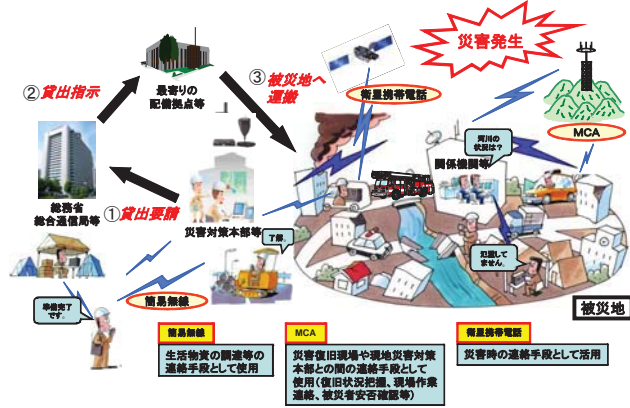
災害発生

最寄りの
配備拠点等

②貸出指示

③被災地へ
運搬

衛星携帯電話

MCA

河川の
状況は?

関係機関等

総務省
総合通信局等

①貸出要請

災害対策本部等

了解。

犯跡して
ません。

簡易無線

準備完了
です。

被災地

簡易無線
生活物資の調達等の
連絡手段として使用

MCA
災害復旧現場や現地災害対策本部との間の連絡手段として使用(復旧状況把握、現場作業連絡、被災者安否確認等)

衛星携帯電話
災害時の連絡手段として活用